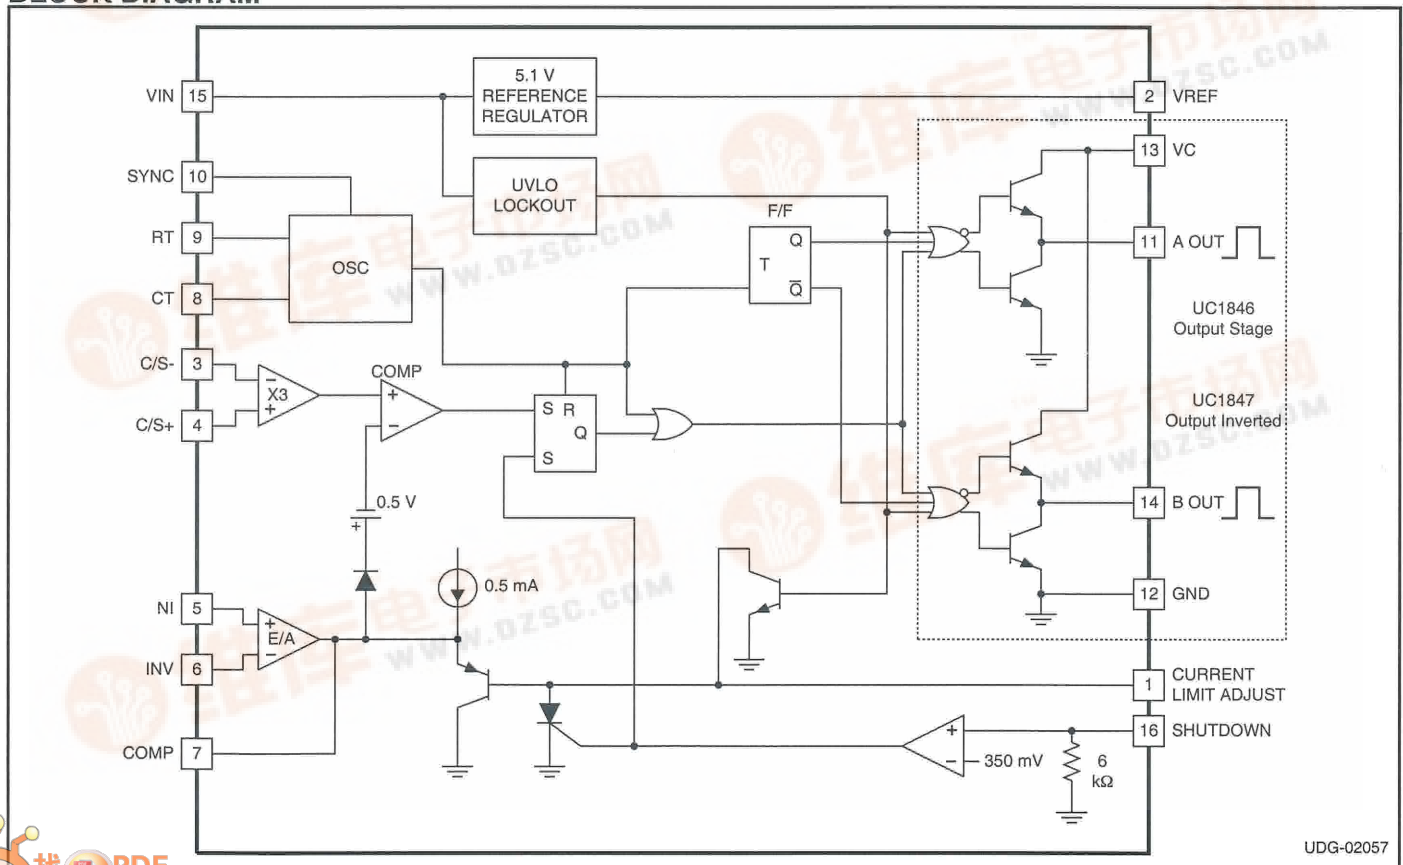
VIN 15
SYNC 10
RT 9
CT 8
C/S- 3
C/S+ 4
NI 5
INV 6
COMP 7

5.1 V
REFERENCE
REGULATOR

UVLO
LOCKOUT

OSC

F/F
T
Q
$\overline{Q}$

X3
COMP
S R
Q
S

0.5 V
0.5 mA
E/A

2 VREF
13 VC
11 A OUT
UC1846
Output Stage
UC1847
Output Inverted
14 B OUT
12 GND
1 CURRENT LIMIT ADJUST
16 SHUTDOWN
350 mV
6 kΩ

维库电子市场网
www.dzsc.com

UDG-02057